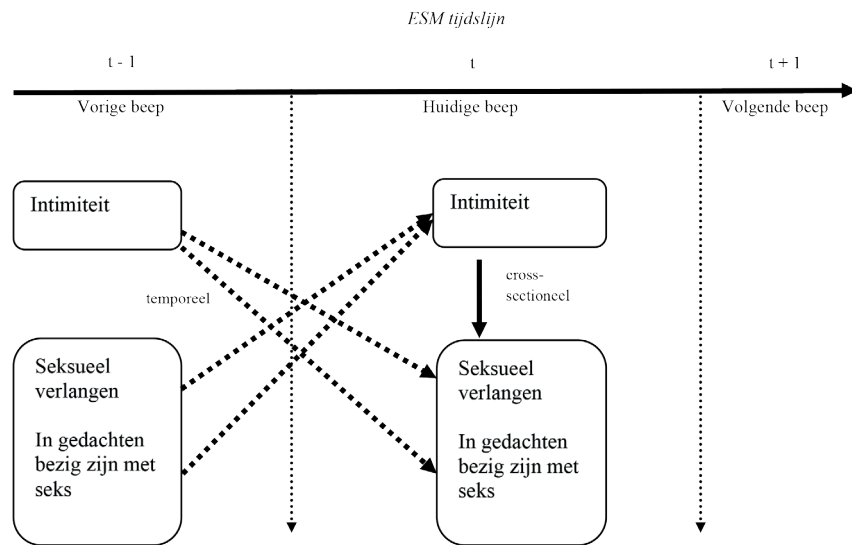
ESM tijdslijn

t - 1

t

t + 1

Vorige beep

Huidige beep

Volgende beep

Intimiteit

Intimiteit

temporeel

cross-sectioneel

Seksueel verlangen

In gedachten bezig zijn met seks

Seksueel verlangen

In gedachten bezig zijn met seks